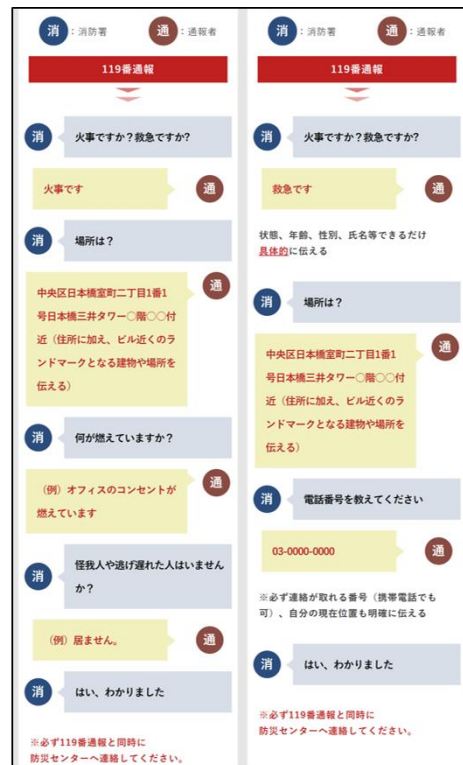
消：消防署　通：通報者

119番通報

消　火事ですか？救急ですか？

火事です　通

消　場所は？

中央区日本橋室町二丁目1番1号日本橋三井タワー○階○○付近（住所に加え、ビル近くのランドマークとなる建物や場所を伝える）　通

消　何が燃えていますか？

（例）オフィスのコンセントが燃えています　通

消　怪我人や逃げ遅れた人はいませんか？

（例）居ません。　通

消　はい、わかりました

※必ず119番通報と同時に防災センターへ連絡してください。

消：消防署　通：通報者

119番通報

消　火事ですか？救急ですか？

救急です　通

状態、年齢、性別、氏名等できるだけ具体的に伝える

消　場所は？

中央区日本橋室町二丁目1番1号日本橋三井タワー○階○○付近（住所に加え、ビル近くのランドマークとなる建物や場所を伝える）　通

消　電話番号を教えてください

03-0000-0000　通

※必ず連絡が取れる番号（携帯電話でも可）、自分の現在位置も明確に伝える

消　はい、わかりました

※必ず119番通報と同時に防災センターへ連絡してください。